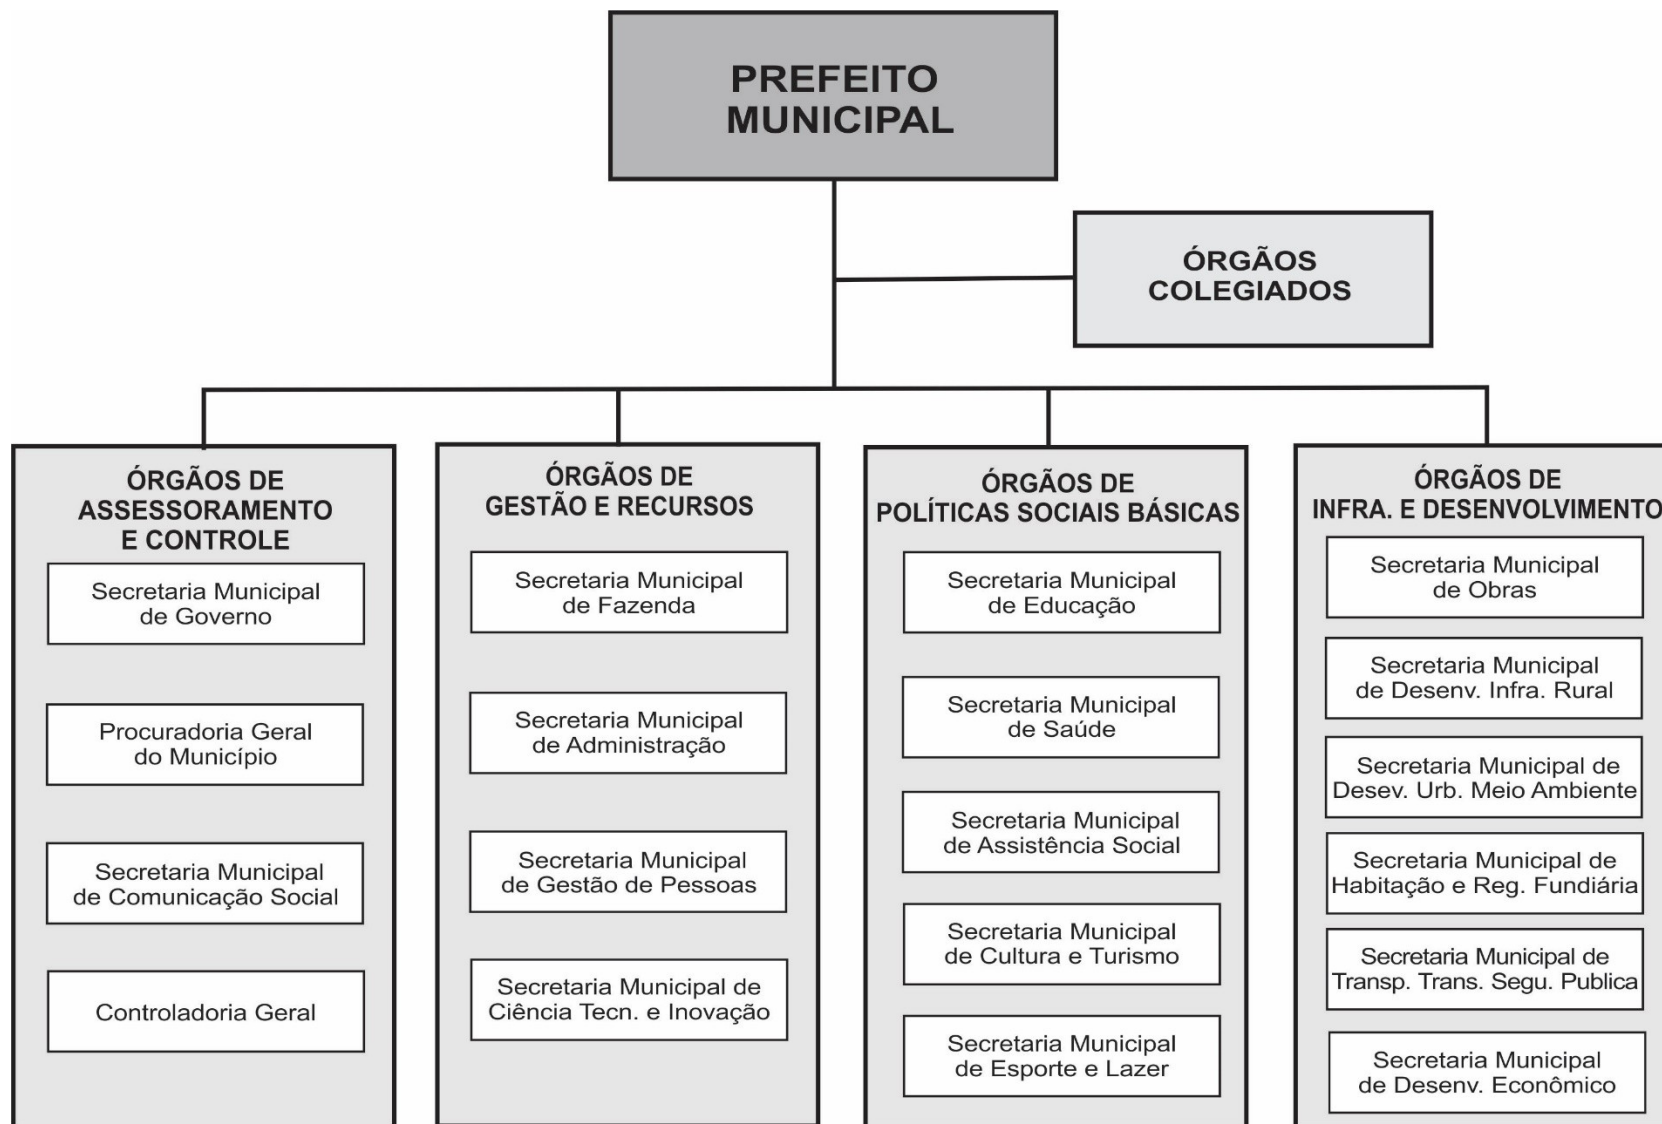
PREFEITO MUNICIPAL

ÓRGÃOS COLEGIADOS

ÓRGÃOS DE ASSESSORAMENTO E CONTROLE

Secretaria Municipal de Governo

Procuradoria Geral do Município

Secretaria Municipal de Comunicação Social

Controladoria Geral

ÓRGÃOS DE GESTÃO E RECURSOS

Secretaria Municipal de Fazenda

Secretaria Municipal de Administração

Secretaria Municipal de Gestão de Pessoas

Secretaria Municipal de Ciência Tecn. e Inovação

ÓRGÃOS DE POLÍTICAS SOCIAIS BÁSICAS

Secretaria Municipal de Educação

Secretaria Municipal de Saúde

Secretaria Municipal de Assistência Social

Secretaria Municipal de Cultura e Turismo

Secretaria Municipal de Esporte e Lazer

ÓRGÃOS DE INFRA. E DESENVOLVIMENTO

Secretaria Municipal de Obras

Secretaria Municipal de Desenv. Infra. Rural

Secretaria Municipal de Desev. Urb. Meio Ambiente

Secretaria Municipal de Habitação e Reg. Fundiária

Secretaria Municipal de Transp. Trans. Segu. Publica

Secretaria Municipal de Desenv. Econômico